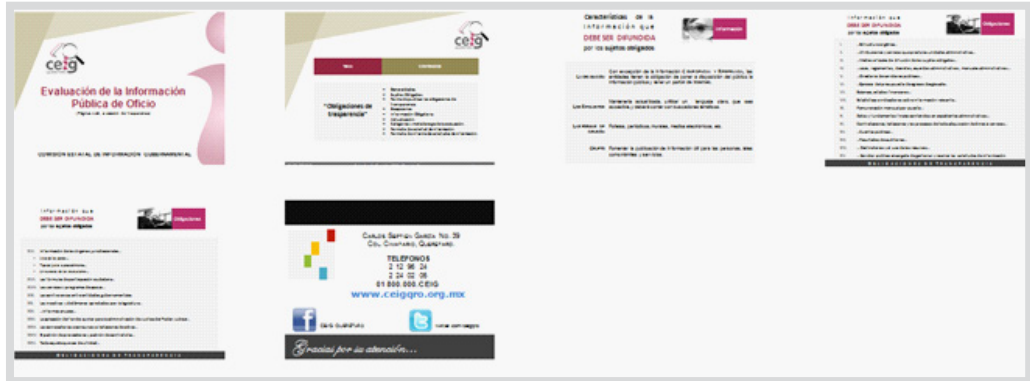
ceig

Evaluación de la Información Pública de Oficio

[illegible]

COMISIÓN ESTATAL DE INFORMACIÓN GUBERNAMENTAL

ceig

| Tema | Contenido |
|---|---|
| "Obligaciones de transparencia" | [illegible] |

Características de la información que DEBE SER DIFUNDIDA por los sujetos obligados

Información

| | |
|---|---|
| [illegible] | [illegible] |
| Lineamientos | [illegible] |
| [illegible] | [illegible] |
| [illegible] | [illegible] |

Información que DEBE SER DIFUNDIDA por los sujetos obligados

Obligaciones

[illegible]

Información que DEBE SER DIFUNDIDA por los sujetos obligados

Obligaciones

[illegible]

Carlos Septién García No. 39
Col. Cimatario, Querétaro.

TELÉFONOS
2 12 96 24
2 24 02 06
01 800 000 CEIG

www.ceigqro.org.mx

Ceig Querétaro

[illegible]

Gracias por su atención...